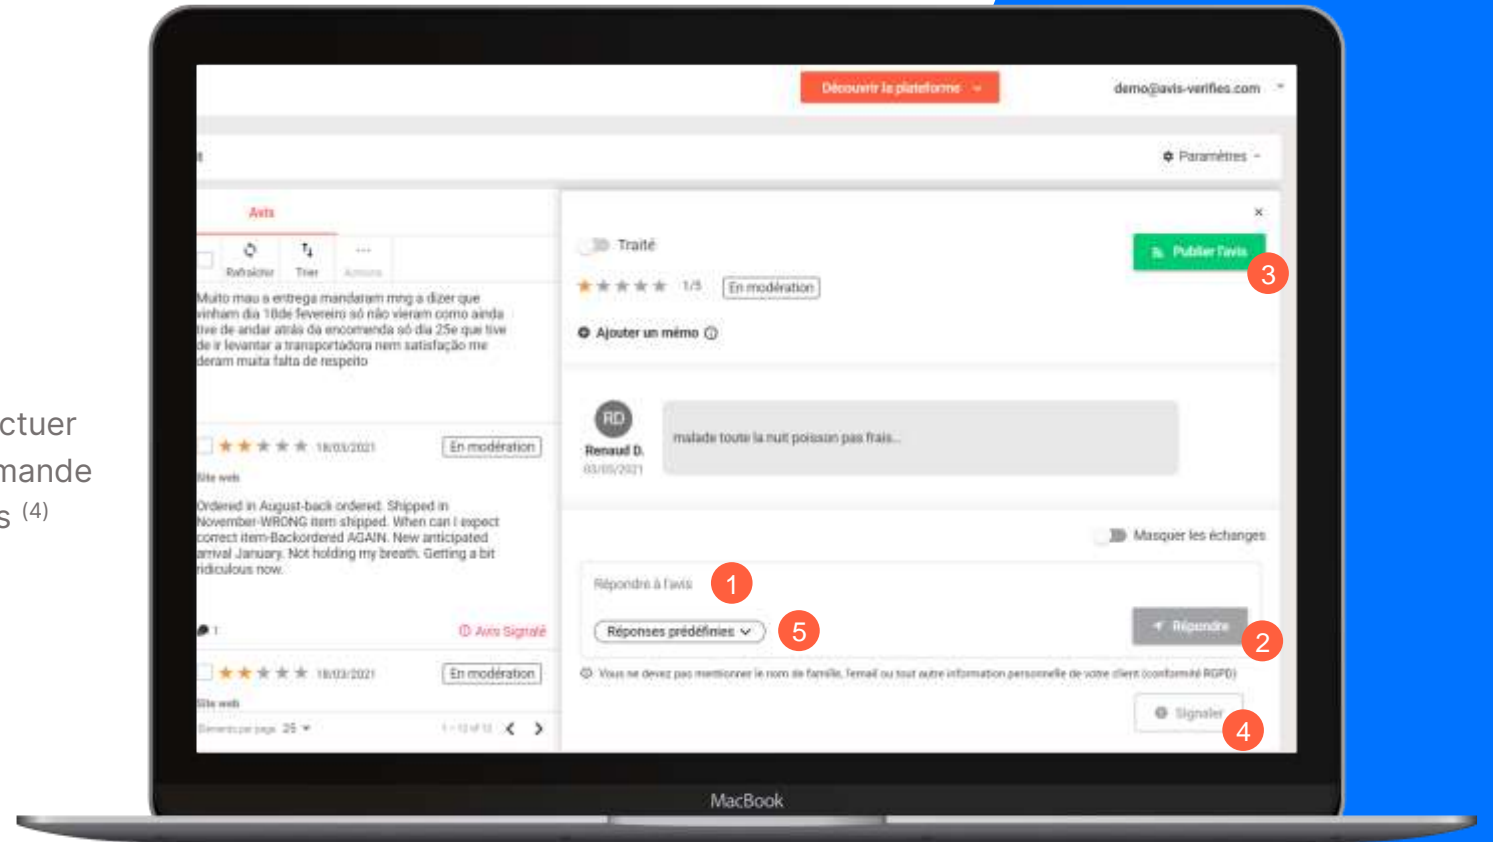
ctuer
mande
s (4)

Découvrir la plateforme

demo@avis-verifies.com

Paramètres

Avis

Rafraîchir Trier Actions

Muito mau a entrega mandaram mng a dizer que vinham dia 18de fevereiro só não vieram como ainda tive de andar atrás da encomenda só dia 25e que tive de ir levantar a transportadora nem satisfação me deram muita falta de respeito

18/03/2021 En modération

Site web

Ordered in August-back ordered. Shipped in November-WRONG item shipped. When can I expect correct item-Backordered AGAIN. New anticipated arrival January. Not holding my breath. Getting a bit ridiculous now.

1

Avis Signalé

18/03/2021 En modération

Site web

Éléments par page 25

×

Traité

Publier l'avis

3

1/5 En modération

Ajouter un mémo

RD

Renaud D.

03/05/2021

malade toute la nuit poisson pas frais...

Masquer les échanges

Répondre à l'avis

1

Réponses prédéfinies

5

Répondre

2

Vous ne devez pas mentionner le nom de famille, l'email ou tout autre information personnelle de votre client (conformité RGPD)

Signaler

4

MacBook